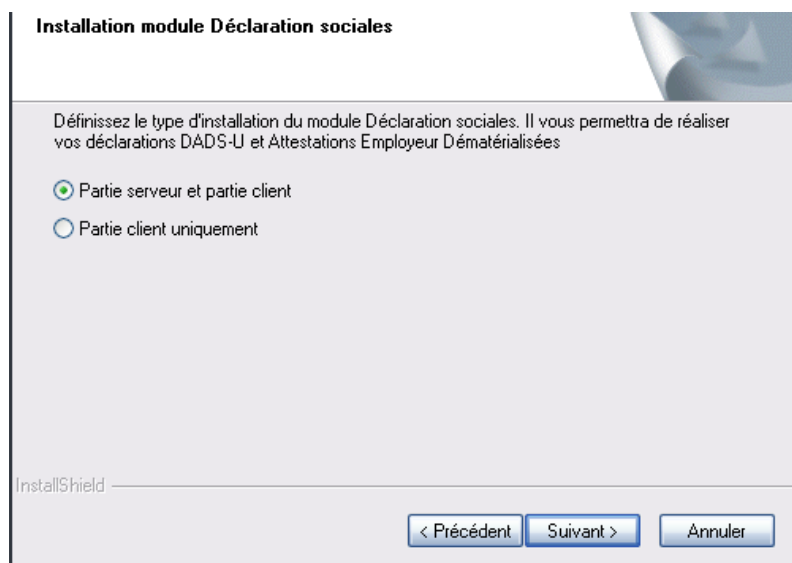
Installation module Déclaration sociales

Définissez le type d'installation du module Déclaration sociales. Il vous permettra de réaliser vos déclarations DADS-U et Attestations Employeur Dématérialisées

Partie serveur et partie client

Partie client uniquement

InstallShield

< Précédent

Suivant >

Annuler